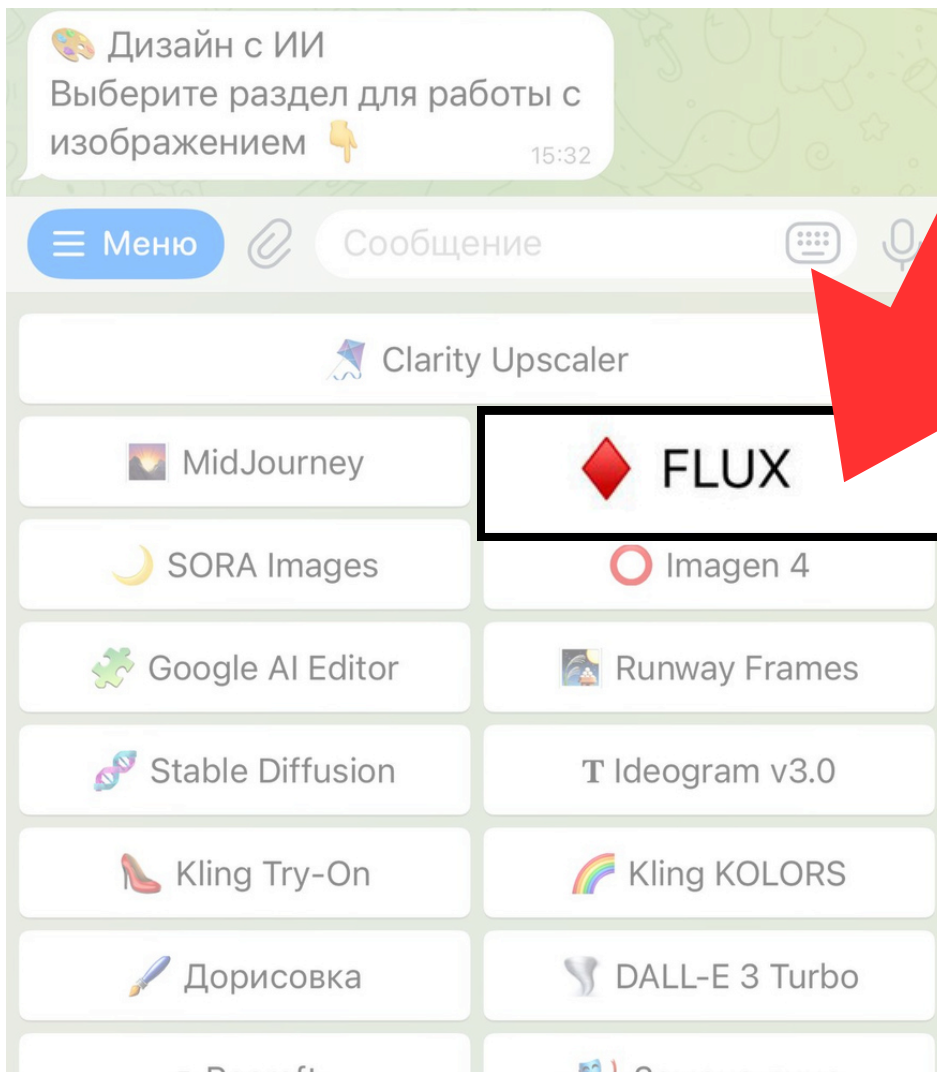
Дизайн с ИИ
Выберите раздел для работы с изображением 👇 15:32

Меню
Сообщение

Clarity Upscaler

MidJourney
FLUX

SORA Images
Imagen 4

Google AI Editor
Runway Frames

Stable Diffusion
T Ideogram v3.0

Kling Try-On
Kling KOLORS

Дорисовка
DALL-E 3 Turbo

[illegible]
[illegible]